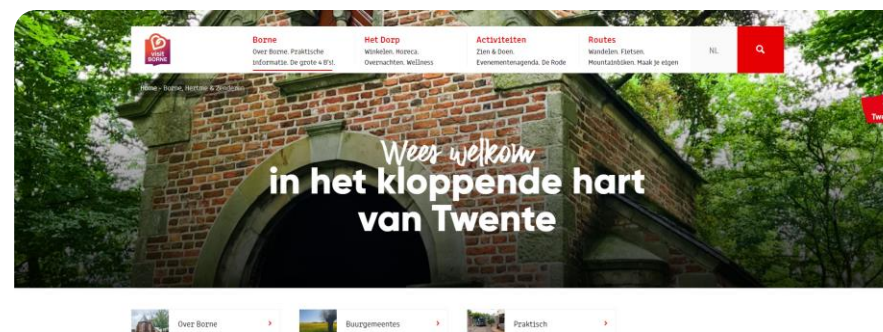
visit BORNE

Bornе
Over Borne. Praktische informatie. De grote 4 B's!.

Het Dorp
Winkelen. Horeca. Overnachten. Wellness

Activiteiten
Zien & Doen. Evenementenagenda. De Rode

Routes
Wandelen. Fietsen. Mountainbiken. Maak je eigen

NL

Home › Borne, Hertme & Zenderen

Wees welkom
in het kloppende hart van Twente

Tw

Over Borne ›

Buurgemeentes ›

Praktisch ›